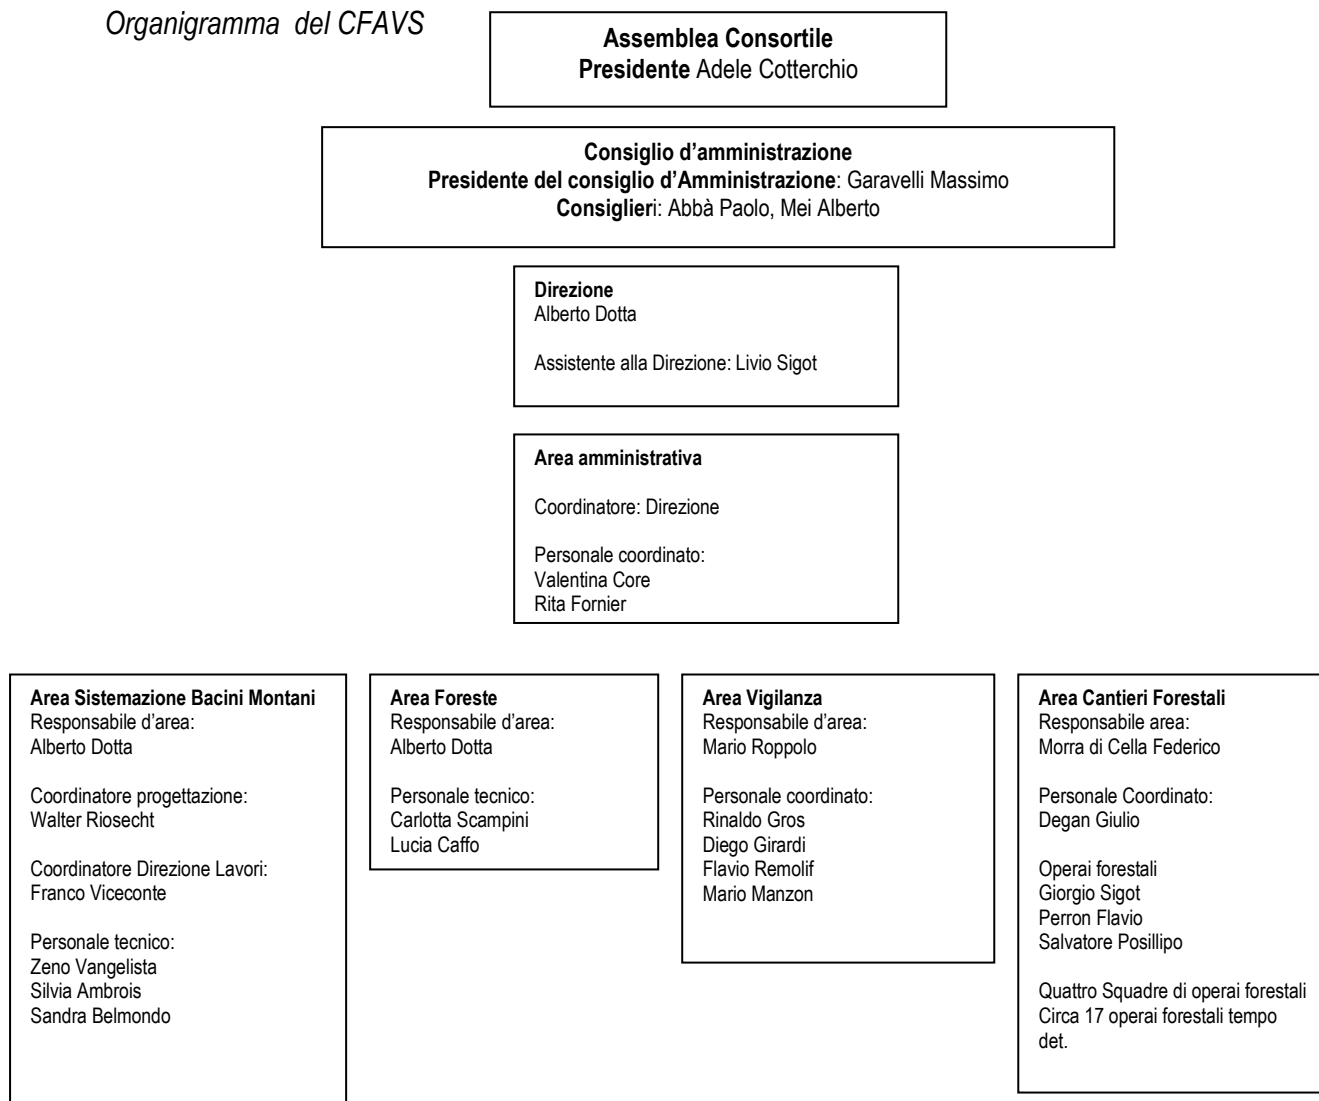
Organigramma del CFAVS

Assemblea Consortile
Presidente Adele Cotterchio

Consiglio d'amministrazione
Presidente del consiglio d'Amministrazione: Garavelli Massimo
Consiglieri: Abbà Paolo, Mei Alberto

Direzione
Alberto Dotta

Assistente alla Direzione: Livio Sigot

Area amministrativa

Coordinatore: Direzione

Personale coordinato:
Valentina Core
Rita Fornier

Area Sistemazione Bacini Montani
Responsabile d'area:
Alberto Dotta

Coordinatore progettazione:
Walter Riosecht

Coordinatore Direzione Lavori:
Franco Viceconte

Personale tecnico:
Zeno Vangelista
Silvia Ambrois
Sandra Belmondo

Area Foreste
Responsabile d'area:
Alberto Dotta

Personale tecnico:
Carlotta Scampini
Lucia Caffo

Area Vigilanza
Responsabile d'area:
Mario Roppolo

Personale coordinato:
Rinaldo Gros
Diego Girardi
Flavio Remolif
Mario Manzon

Area Cantieri Forestali
Responsabile area:
Morra di Cella Federico

Personale Coordinato:
Degan Giulio

Operai forestali
Giorgio Sigot
Perron Flavio
Salvatore Posillipo

Quattro Squadre di operai forestali
Circa 17 operai forestali tempo det.